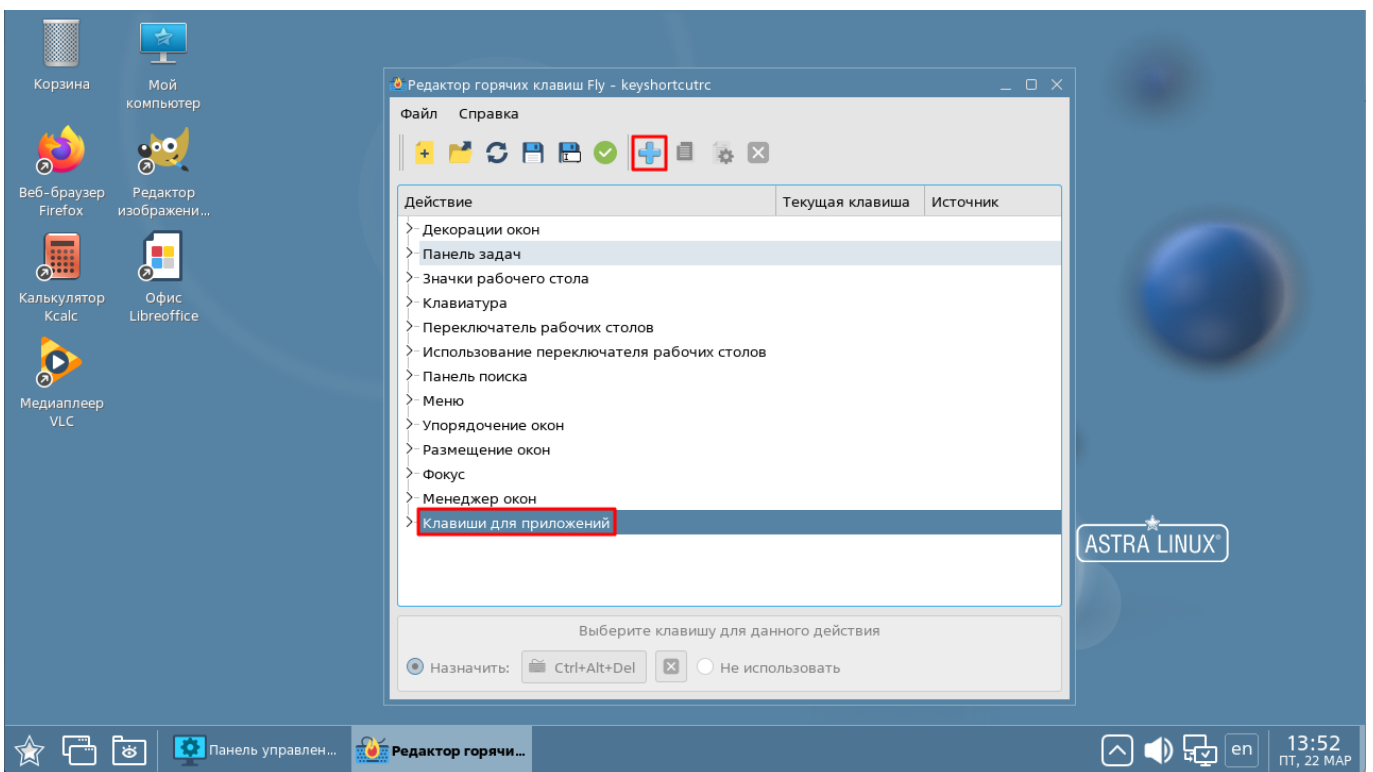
Корзина

Мой компьютер

Веб-браузер Firefox

Редактор изображени...

Калькулятор Kcalc

Офис Libreoffice

Медиаплеер VLC

Редактор горячих клавиш Fly - keyshortcutrc

Файл Справка

| Действие | Текущая клавиша | Источник |
|---|---|---|
| Декорации окон | | |
| Панель задач | | |
| Значки рабочего стола | | |
| Клавиатура | | |
| Переключатель рабочих столов | | |
| Использование переключателя рабочих столов | | |
| Панель поиска | | |
| Меню | | |
| Упорядочение окон | | |
| Размещение окон | | |
| Фокус | | |
| Менеджер окон | | |
| Клавиши для приложений | | |

Выберите клавишу для данного действия

Назначить: Ctrl+Alt+Del Не использовать

ASTRA LINUX®

Панель управлен... Редактор горячи...

en 13:52 ПТ, 22 МАР